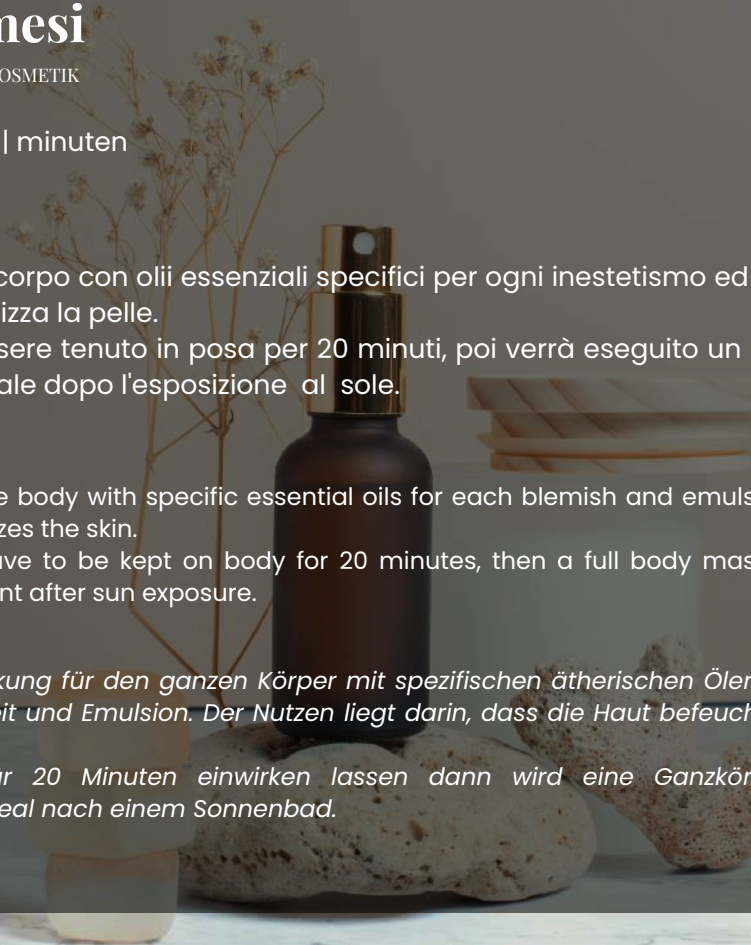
mesi
OSMETIK

| minuten

corpo con olii essenziali specifici per ogni inestetismo ed izza la pelle.
sere tenuto in posa per 20 minuti, poi verrà eseguito un ale dopo l'esposizione al sole.

e body with specific essential oils for each blemish and emuls zes the skin.
ave to be kept on body for 20 minutes, then a full body mas nt after sun exposure.

kung für den ganzen Körper mit spezifischen ätherischen Öler it und Emulsion. Der Nutzen liegt darin, dass die Haut befeuch

r 20 Minuten einwirken lassen dann wird eine Ganzkör eal nach einem Sonnenbad.